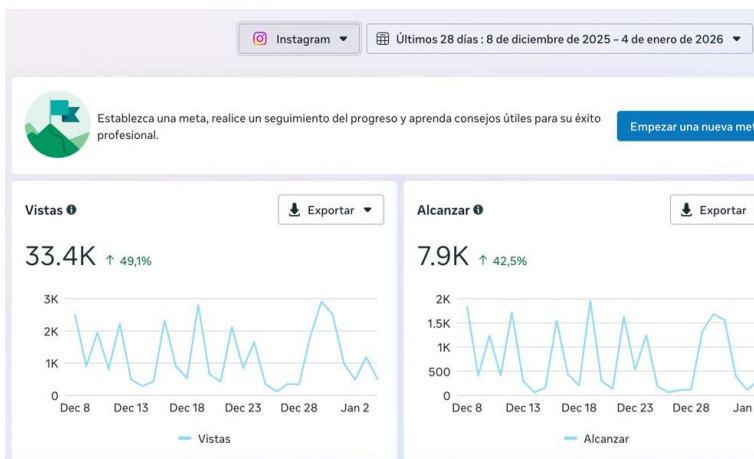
Instagram

Últimos 28 días : 8 de diciembre de 2025 – 4 de enero de 2026

Establezca una meta, realice un seguimiento del progreso y aprenda consejos útiles para su éxito profesional.

Empezar una nueva met

Vistas

Exportar

33.4K ↑ 49,1%

3K
2K
1K
0

Dec 8 Dec 13 Dec 18 Dec 23 Dec 28 Jan 2

Vistas

Alcanzar

Exportar

7.9K ↑ 42,5%

2K
1.5K
1K
500
0

Dec 8 Dec 13 Dec 18 Dec 23 Dec 28 Jan

Alcanzar